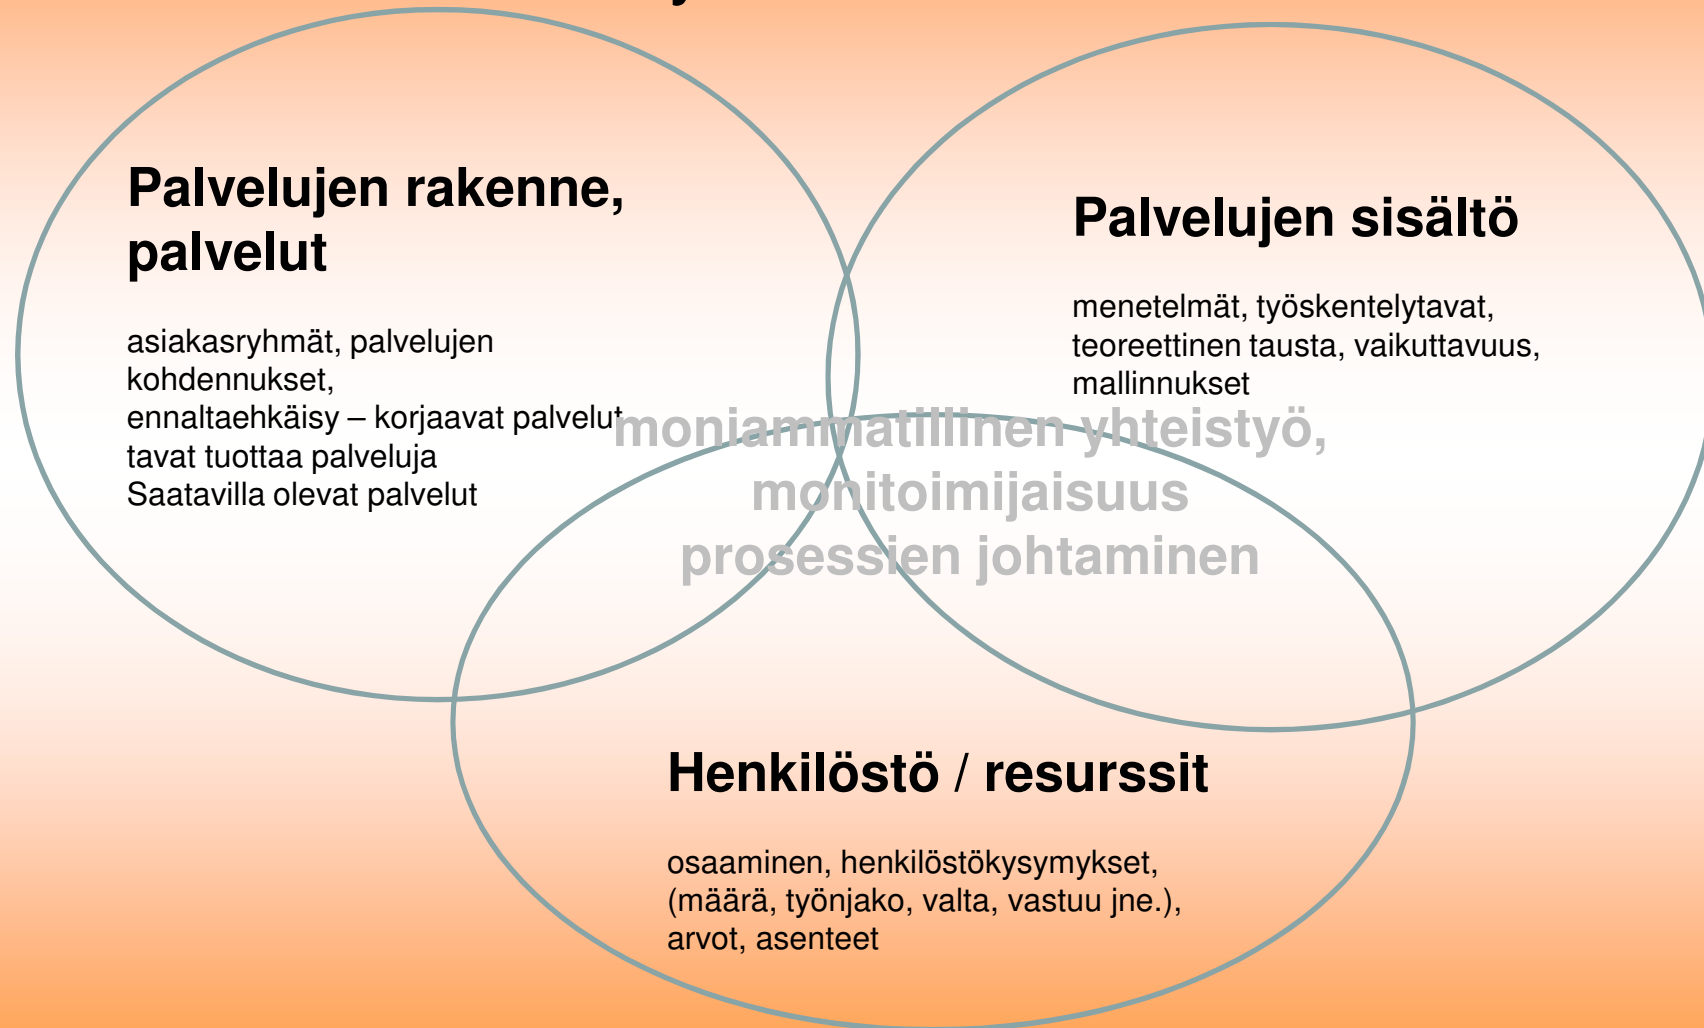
Palvelujen rakenne, palvelut

asiakasryhmät, palvelujen kohdennukset,
ennaltaehkäisy – korjaavat palvelut
tavat tuottaa palveluja
Saatavilla olevat palvelut

Palvelujen sisältö

menetelmät, työskentelytavat, teoreettinen tausta, vaikuttavuus, mallinnukset

moniammatillinen yhteistyö,
monitoimijaisuus
prosessien johtaminen

Henkilöstö / resurssit

osaaminen, henkilöstökysymykset, (määrä, työnjako, valta, vastuu jne.), arvot, asenteet